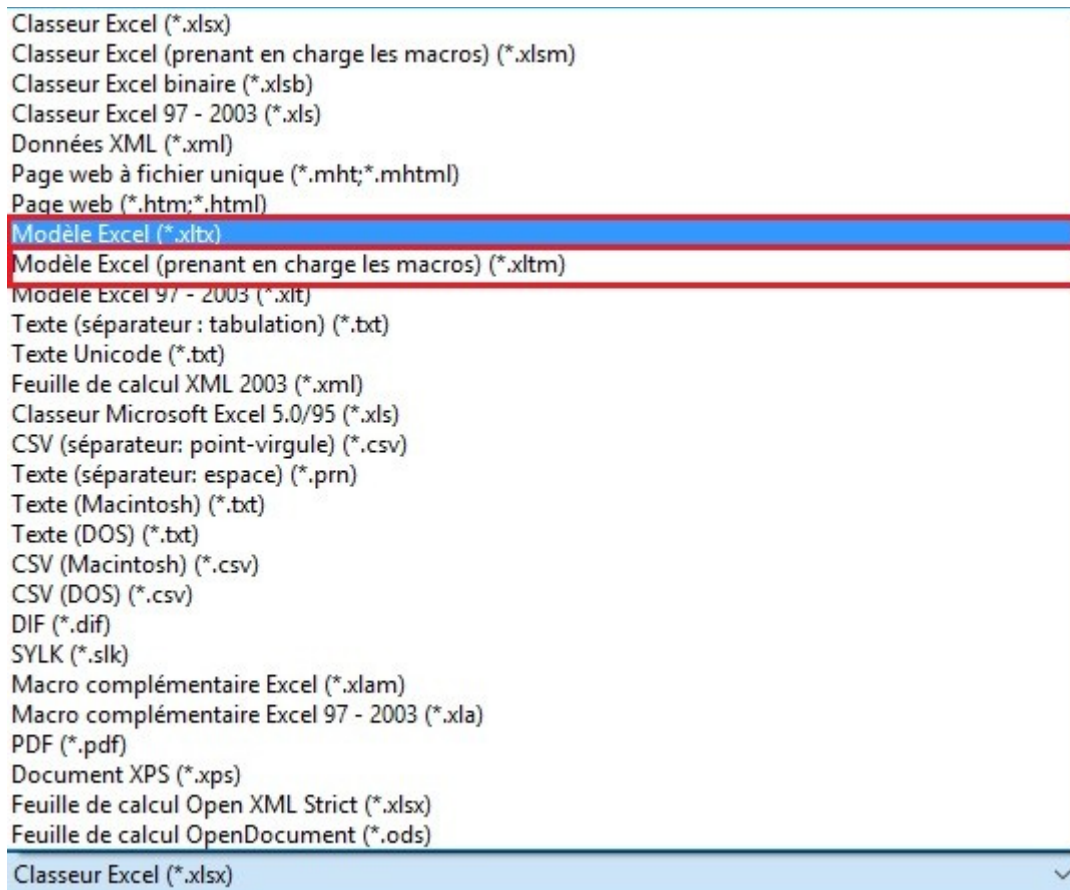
Classeur Excel (*.xlsx)
Classeur Excel (prenant en charge les macros) (*.xlsm)
Classeur Excel binaire (*.xlsb)
Classeur Excel 97 - 2003 (*.xls)
Données XML (*.xml)
Page web à fichier unique (*.mht;*.mhtml)
Page web (*.htm;*.html)
Modèle Excel (*.xltx)
Modèle Excel (prenant en charge les macros) (*.xltm)
Modèle Excel 97 - 2003 (*.xlt)
Texte (séparateur : tabulation) (*.txt)
Texte Unicode (*.txt)
Feuille de calcul XML 2003 (*.xml)
Classeur Microsoft Excel 5.0/95 (*.xls)
CSV (séparateur: point-virgule) (*.csv)
Texte (séparateur: espace) (*.prn)
Texte (Macintosh) (*.txt)
Texte (DOS) (*.txt)
CSV (Macintosh) (*.csv)
CSV (DOS) (*.csv)
DIF (*.dif)
SYLK (*.slk)
Macro complémentaire Excel (*.xlam)
Macro complémentaire Excel 97 - 2003 (*.xla)
PDF (*.pdf)
Document XPS (*.xps)
Feuille de calcul Open XML Strict (*.xlsx)
Feuille de calcul OpenDocument (*.ods)
Classeur Excel (*.xlsx)